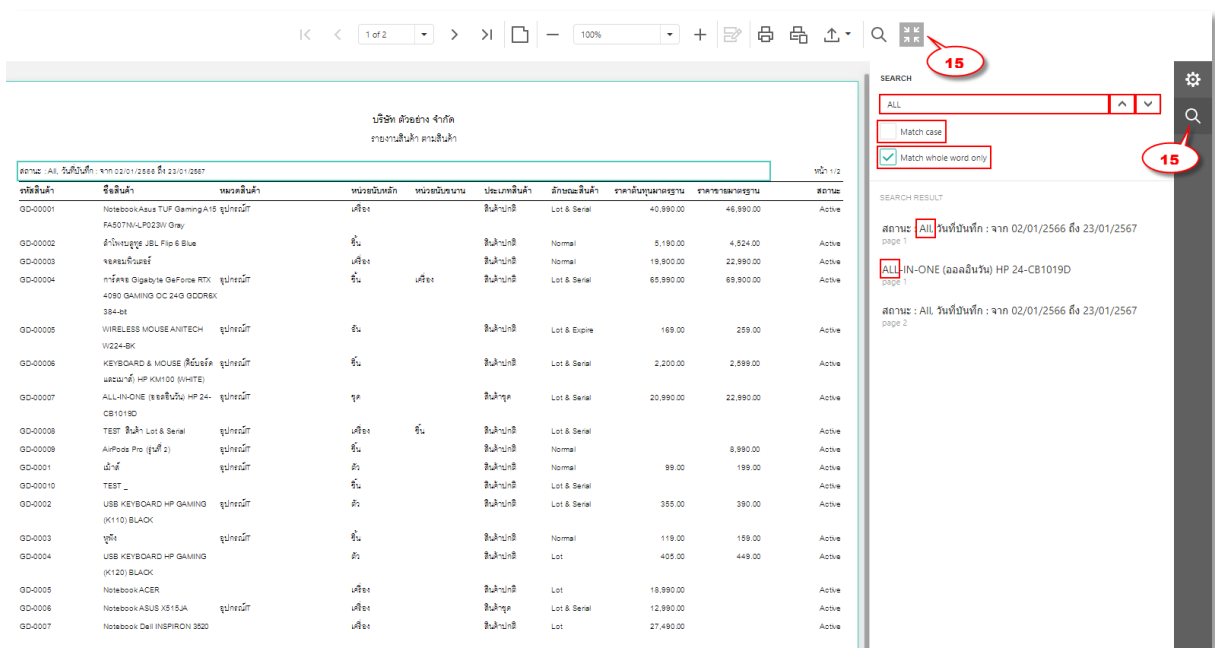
1 of 2
100%

15

SEARCH
ALL
Match case
Match whole word only
15

SEARCH RESULT
สถานะ : All, วันที่บันทึก : จาก 02/01/2566 ถึง 23/01/2567
page 1
ALL-IN-ONE (ออลอินวัน) HP 24-CB1019D
page 1
สถานะ : All, วันที่บันทึก : จาก 02/01/2566 ถึง 23/01/2567
page 2

บริษัท ตัวอย่าง จำกัด
รายงานสินค้า ตามสินค้า

สถานะ : All, วันที่บันทึก : จาก 02/01/2566 ถึง 23/01/2567
หน้า 1/2

| รหัสสินค้า | ชื่อสินค้า | หมวดสินค้า | หน่วยนับหลัก | หน่วยนับขนาน | ประเภทสินค้า | ลักษณะสินค้า | ราคาต้นทุนมาตรฐาน | ราคาขายมาตรฐาน | สถานะ |
|---|---|---|---|---|---|---|---|---|---|
| GD-00001 | NotebookAsus TUF Gaming A15 FA507NV-LP023W Gray | อุปกรณ์IT | เครื่อง | | สินค้าปกติ | Lot & Serial | 40,990.00 | 46,990.00 | Active |
| GD-00002 | ลำโพงบลูทูธ JBL Flip 6 Blue | | ชิ้น | | สินค้าปกติ | Normal | 5,190.00 | 4,524.00 | Active |
| GD-00003 | จอคอมพิวเตอร์ | | เครื่อง | | สินค้าปกติ | Normal | 19,900.00 | 22,990.00 | Active |
| GD-00004 | การ์ดจอ Gigabyte GeForce RTX 4090 GAMING OC 24G GDDR6X 384-bit | อุปกรณ์IT | ชิ้น | เครื่อง | สินค้าปกติ | Lot & Serial | 65,990.00 | 69,900.00 | Active |
| GD-00005 | WIRELESS MOUSE ANITECH W224-BK | | อัน | | สินค้าปกติ | Lot & Expire | 169.00 | 259.00 | Active |
| GD-00006 | KEYBOARD & MOUSE (คีย์บอร์ดและเมาส์) HP KM100 (WHITE) | อุปกรณ์IT | ชิ้น | | สินค้าปกติ | Lot & Serial | 2,200.00 | 2,599.00 | Active |
| GD-00007 | ALL-IN-ONE (ออลอินวัน) HP 24-CB1019D | อุปกรณ์IT | ชุด | | สินค้าชุด | Lot & Serial | 20,990.00 | 22,990.00 | Active |
| GD-00008 | TEST สินค้า Lot & Serial | อุปกรณ์IT | เครื่อง | ชิ้น | สินค้าปกติ | Lot & Serial | | | Active |
| GD-00009 | AirPods Pro (รุ่นที่ 2) | อุปกรณ์IT | ชิ้น | | สินค้าปกติ | Normal | | 8,990.00 | Active |
| GD-0001 | เม้าส์ | อุปกรณ์IT | ตัว | | สินค้าปกติ | Normal | 99.00 | 199.00 | Active |
| GD-00010 | TEST _ | | ชิ้น | | สินค้าปกติ | Lot & Serial | | | Active |
| GD-0002 | USB KEYBOARD HP GAMING (K110) BLACK | อุปกรณ์IT | ตัว | | สินค้าปกติ | Lot & Serial | 355.00 | 390.00 | Active |
| GD-0003 | หูฟัง | อุปกรณ์IT | ชิ้น | | สินค้าปกติ | Normal | 119.00 | 159.00 | Active |
| GD-0004 | USB KEYBOARD HP GAMING (K120) BLACK | | ตัว | | สินค้าปกติ | Lot | 405.00 | 449.00 | Active |
| GD-0005 | Notebook ACER | | เครื่อง | | สินค้าปกติ | Lot | 18,990.00 | | Active |
| GD-0006 | Notebook ASUS X515JA | อุปกรณ์IT | เครื่อง | | สินค้าชุด | Lot & Serial | 12,890.00 | | Active |
| GD-0007 | Notebook Dell INSPIRON 3520 | | เครื่อง | | สินค้าปกติ | Lot | 27,490.00 | | Active |